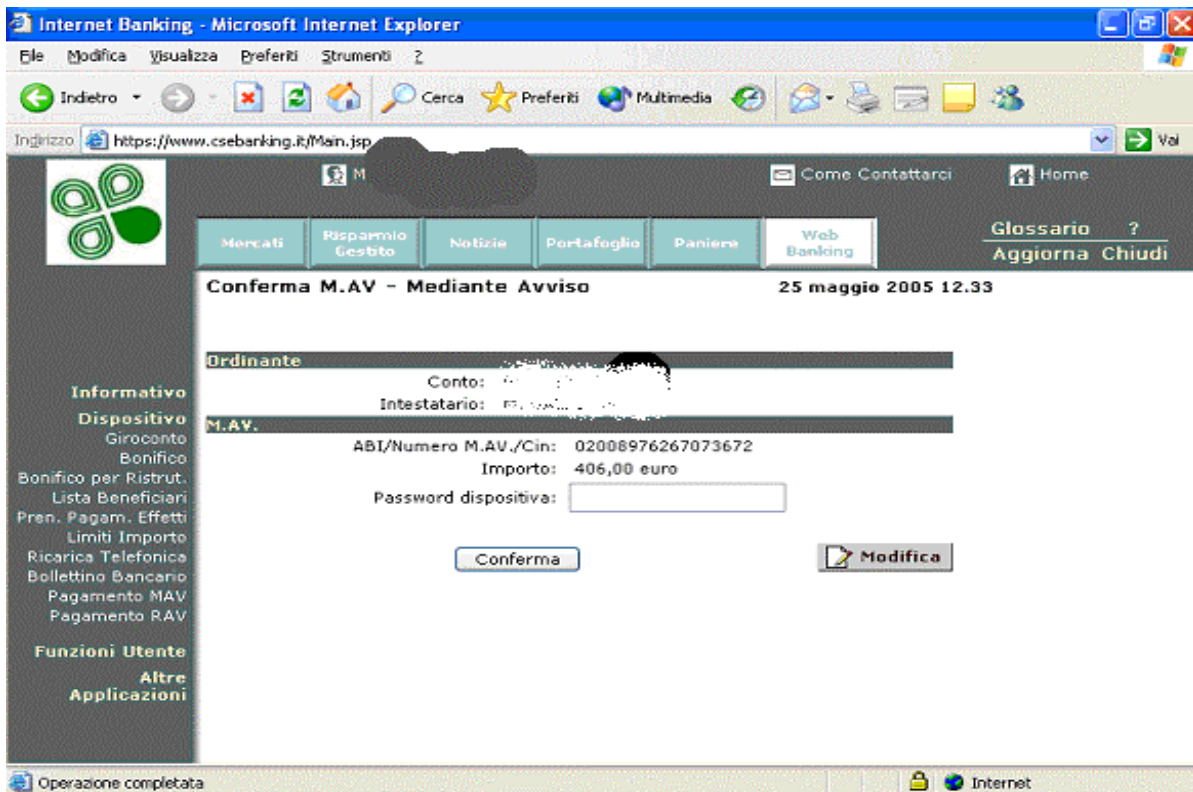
Internet Banking - Microsoft Internet Explorer

File Modifica Visualizza Preferiti Strumenti ?

Indietro Cerca Preferiti Multimedia

Indirizzo https://www.csebanking.it/Main.jsp Vai

M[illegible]

Come Contattarci Home

Mercati Risparmio Gestito Notizie Portafoglio Paniere Web Banking

Glossario ?
Aggiorna Chiudi

Conferma M.AV - Mediante Avviso

25 maggio 2005 12.33

Ordinante

Conto: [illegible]

Intestatario: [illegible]

M.AV.

ABI/Numero M.AV./Cin: 02008976267073672

Importo: 406,00 euro

Password dispositiva:

Conferma

Modifica

Informativo
Dispositivo
Giroconto
Bonifico
Bonifico per Ristrut.
Lista Beneficiari
Pren. Pagam. Effetti
Limiti Importo
Ricarica Telefonica
Bollettino Bancario
Pagamento MAV
Pagamento RAV

Funzioni Utente

Altre Applicazioni

Operazione completata

Internet